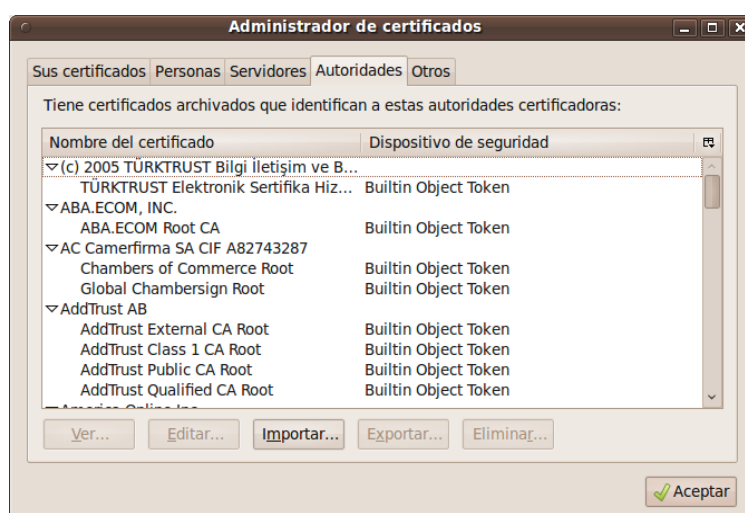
Administrador de certificados

Sus certificados | Personas | Servidores | Autoridades | Otros

Tiene certificados archivados que identifican a estas autoridades certificadoras:

| Nombre del certificado | Dispositivo de seguridad |
|---|---|
| ▽(c) 2005 TÜRKTRUST Bilgi İletişim ve B... | |
| TÜRKTRUST Elektronik Sertifika Hiz... | Builtin Object Token |
| ▽ABA.ECOM, INC. | |
| ABA.ECOM Root CA | Builtin Object Token |
| ▽AC Camerfirma SA CIF A82743287 | |
| Chambers of Commerce Root | Builtin Object Token |
| Global Chambersign Root | Builtin Object Token |
| ▽AddTrust AB | |
| AddTrust External CA Root | Builtin Object Token |
| AddTrust Class 1 CA Root | Builtin Object Token |
| AddTrust Public CA Root | Builtin Object Token |
| AddTrust Qualified CA Root | Builtin Object Token |
| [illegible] | |

Ver... | Editar... | Importar... | Exportar... | Eliminar...

Aceptar